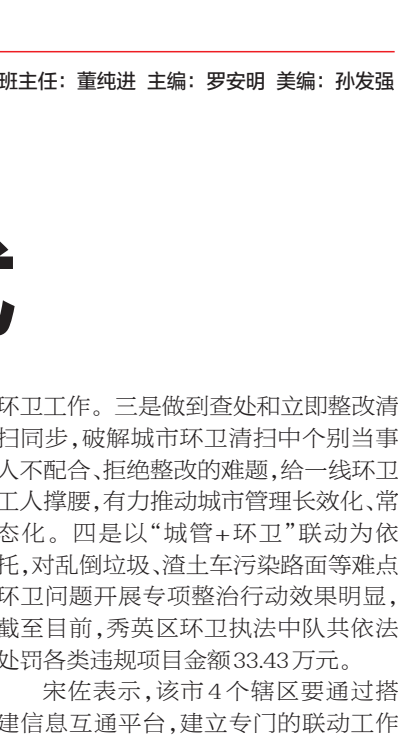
班主任：董纯进 主编：罗安明 美编：孙发强

环卫工作。三是做到查处和立即整改清扫同步，破解城市环卫清扫中个别当事人不配合、拒绝整改的难题，给一线环卫工人撑腰，有力推动城市管理长效化、常态化。四是以“城管+环卫”联动为依托，对乱倒垃圾、渣土车污染路面等难点环卫问题开展专项整治行动效果明显，截至目前，秀英区环卫执法中队共依法处罚各类违规项目金额33.43万元。

宋佐表示，该市4个辖区要通过搭建信息互通平台，建立专门的联动工作